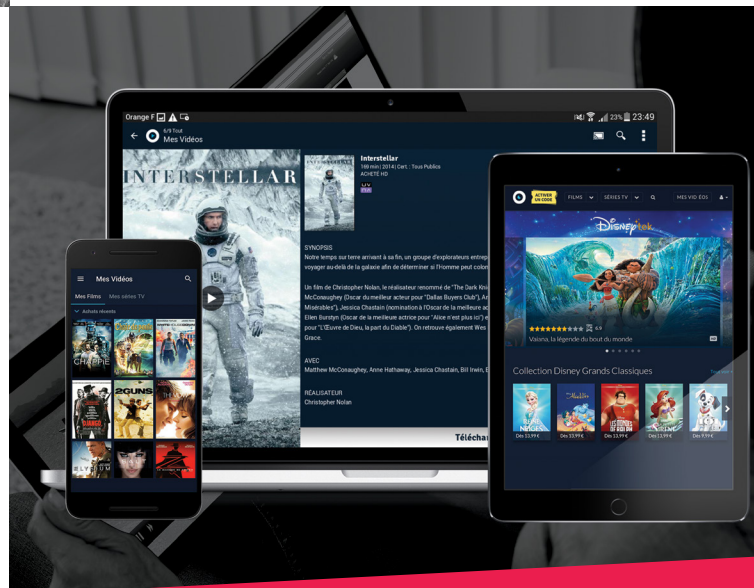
Orange F
23% 23:49
6/9 Tout
Mes Vidéos
INTERSTELLAR
Interstellar
169 min | 2014 | Cert. : Tout Publics
ACHETÉ HD
SYNOPSIS
Notre temps sur terre arrivant à sa fin, un groupe d'explorateurs entrep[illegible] voyager au-delà de la galaxie afin de déterminer si l'Homme peut colon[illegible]

Un film de Christopher Nolan, le réalisateur renommé de "The Dark Kni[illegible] McConaughey (Oscar du meilleur acteur pour "Dallas Buyers Club"), An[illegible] Misérables"), Jessica Chastain (nomination à l'Oscar de la meilleure ac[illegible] Ellen Burstyn (Oscar de la meilleure actrice pour "Alice n'est plus ici") e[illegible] pour "L'Œuvre de Dieu, la part du Diable"). On retrouve également Wes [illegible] Grace.

AVEC
Matthew McConaughey, Anne Hathaway, Jessica Chastain, Bill Irwin, E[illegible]

RÉALISATEUR
Christopher Nolan
Téléchar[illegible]
Mes Vidéos
Mes Films
Mes séries TV
Achats récents
2GUNS
ELYSIUM
ACTIVER UN CODE
FILMS
SÉRIES TV
MES VIDÉOS
Disney
Vaiana, la légende du bout du monde
Collection Disney Grands Classiques
Dès 13,99 €
Dès 13,99 €
Dès 13,99 €
Dès 13,99 €
Dès 9,99 €